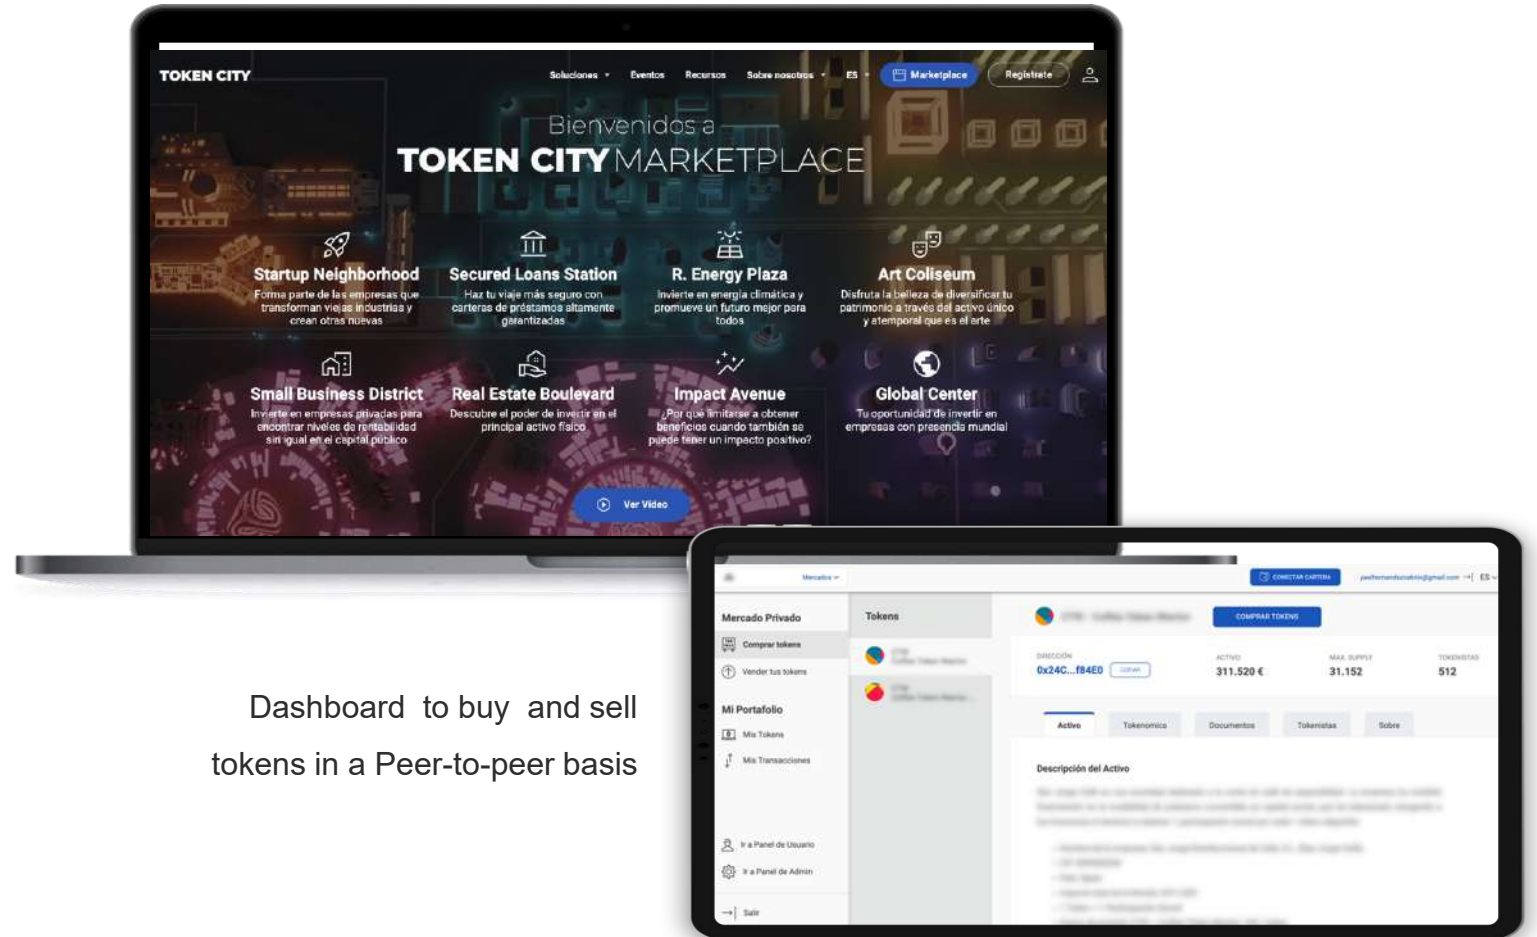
TOKEN CITY

Soluciones Eventos Recursos Sobre nosotros ES Marketplace Registrate

Bienvenidos a
TOKEN CITY MARKETPLACE

Startup Neighborhood
Forma parte de las empresas que transforman viejas industrias y crean otras nuevas

Secured Loans Station
Haz tu viaje más seguro con carteras de préstamos altamente garantizadas

R. Energy Plaza
Invierte en energía climática y promueve un futuro mejor para todos

Art Coliseum
Disfruta la belleza de diversificar tu patrimonio a través del activo único y atemporal que es el arte

Small Business District
Invierte en empresas privadas para encontrar niveles de rentabilidad sin igual en el capital público

Real Estate Boulevard
Descubre el poder de invertir en el principal activo físico

Impact Avenue
¿Por qué limitarse a obtener beneficios cuando también se puede tener un impacto positivo?

Global Center
Tu oportunidad de invertir en empresas con presencia mundial

Ver Video

Dashboard to buy and sell tokens in a Peer-to-peer basis

Mercados
CONECTAR CARTERA
ES

Mercado Privado
Comprar tokens
Vender tus tokens
Mi Portafolio
Mis Tokens
Mis Transacciones
Ir a Panel de Usuario
Ir a Panel de Admin
Salir

Tokens

COMPRAR TOKENS

DIRECCIÓN
0x24C...f84E0
ACTIVO
311.520 €
MAX SUPPLY
31.152
TOKENISTAS
512

Activo Tokenomics Documentos Tokenistas Sobre

Descripción del Activo

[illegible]